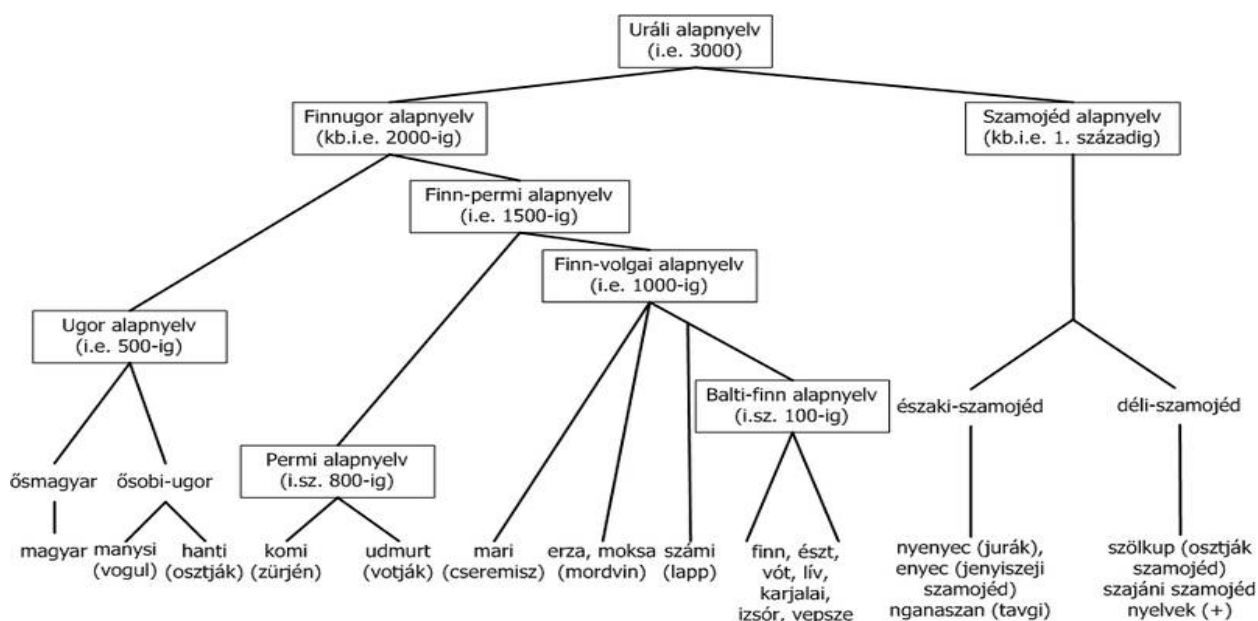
Uráli alapnyelv
(i.e. 3000)

Finnugor alapnyelv
(kb.i.e. 2000-ig)

Szamojéd alapnyelv
(kb.i.e. 1. századig)

Finn-permi alapnyelv
(i.e. 1500-ig)

Finn-volgai alapnyelv
(i.e. 1000-ig)

Ugor alapnyelv
(i.e. 500-ig)

Balti-finn alapnyelv
(i.sz. 100-ig)

északi-szamojéd

déli-szamojéd

ősmagyar

ősobi-ugor

Permi alapnyelv
(i.sz. 800-ig)

magyar

manysi
(vogul)

hanti
(osztják)

komi
(zürjén)

udmurt
(votják)

mari
(cseremisz)

erza, moksa
(mordvin)

számi
(lapp)

finn, észt,
vót, lív,
karjalai,
izsór, vepsze

nyenyec (jurák),
enyec (jenyiszeji
szamojéd)
nganaszan (tavgi)

szölkup (osztják
szamojéd)
szajáni szamojéd
nyelvek (+)